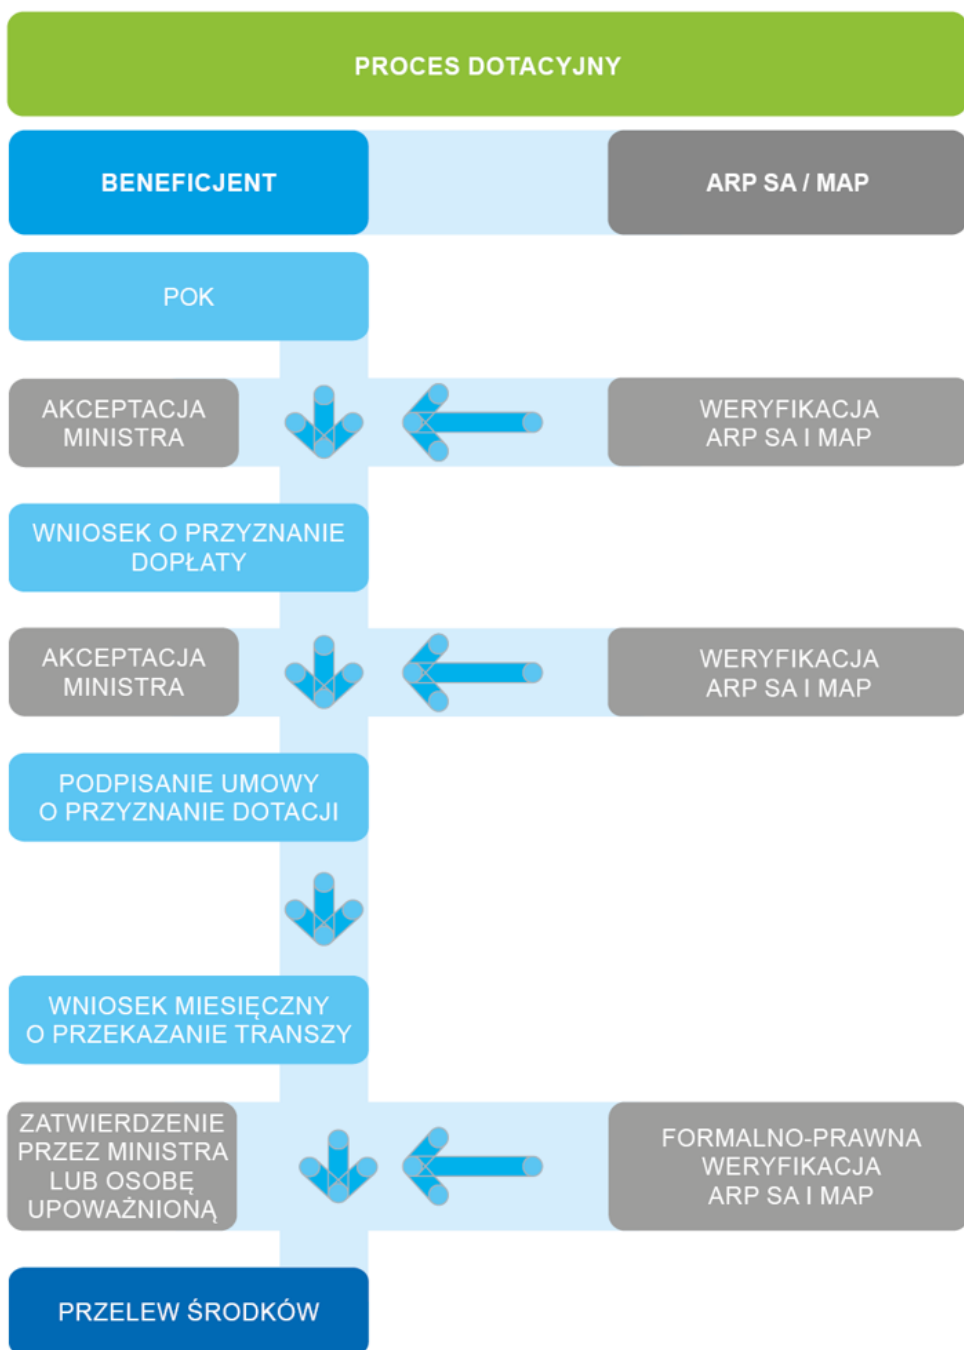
PROCES DOTACYJNY

BENEFICJENT

ARP SA / MAP

POK

AKCEPTACJA MINISTRA

WERYFIKACJA ARP SA I MAP

WNIOSEK O PRZYZNANIE DOPŁATY

AKCEPTACJA MINISTRA

WERYFIKACJA ARP SA I MAP

PODPISANIE UMOWY O PRZYZNANIE DOTACJI

WNIOSEK MIESIĘCZNY O PRZEKAZANIE TRANSZY

ZATWIERDZENIE PRZEZ MINISTRA LUB OSOBĘ UPOWAŻNIONĄ

FORMALNO-PRAWNA WERYFIKACJA ARP SA I MAP

PRZELEW ŚRODKÓW